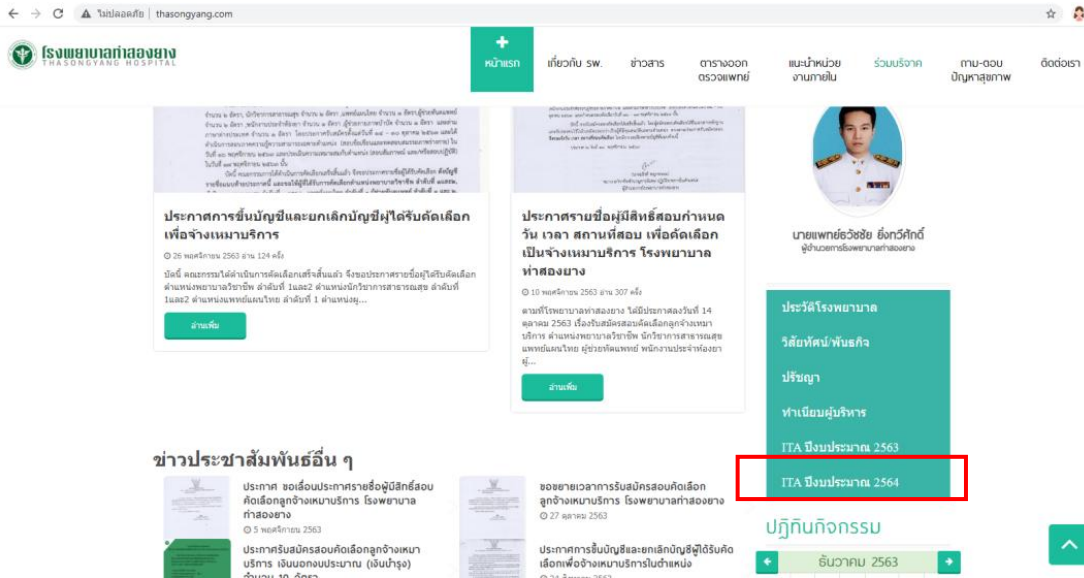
ไม่ปลอดภัย | thasongyang.com

โรงพยาบาลท่าสองยาง
THASONGYANG HOSPITAL

หน้าแรก
เกี่ยวกับ รพ.
ข่าวสาร
ตารางออกตรวจแพทย์
แนะนำหน่วยงานภายใน
ร่วมบริจาค
ถาม-ตอบ ปัญหาสุขภาพ
ติดต่อเรา

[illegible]

ประกาศการขึ้นบัญชีและยกเลิกบัญชีผู้ได้รับคัดเลือกเพื่อจ้างเหมาบริการ

26 พฤศจิกายน 2563 อ่าน 124 ครั้ง

บัดนี้ คณะกรรมการได้ดำเนินการคัดเลือกเสร็จสิ้นแล้ว จึงขอประกาศรายชื่อผู้ได้รับคัดเลือก ตำแหน่งพยาบาลวิชาชีพ ลำดับที่ 1และ2 ตำแหน่งนักวิชาการสาธารณสุข ลำดับที่ 1และ2 ตำแหน่งแพทย์แผนไทย ลำดับที่ 1 ตำแหน่งผู...

อ่านเพิ่ม

ประกาศรายชื่อผู้มีสิทธิ์สอบกำหนดวัน เวลา สถานที่สอบ เพื่อคัดเลือกเป็นจ้างเหมาบริการ โรงพยาบาลท่าสองยาง

10 พฤศจิกายน 2563 อ่าน 307 ครั้ง

ตามที่โรงพยาบาลท่าสองยาง ได้มีประกาศลงวันที่ 14 ตุลาคม 2563 เรื่องรับสมัครสอบคัดเลือกลูกจ้างเหมาบริการ ตำแหน่งพยาบาลวิชาชีพ นักวิชาการสาธารณสุข แพทย์แผนไทย ผู้ช่วยทันตแพทย์ พนักงานประจำห้องยาผู้...

อ่านเพิ่ม

นายแพทย์ธวัชชัย ยิ่งทวีศักดิ์
ผู้อำนวยการโรงพยาบาลท่าสองยาง

ประวัติโรงพยาบาล
วิสัยทัศน์/พันธกิจ
ปรัชญา
ทำเนียบผู้บริหาร
ITA ปีงบประมาณ 2563
ITA ปีงบประมาณ 2564

ข่าวประชาสัมพันธ์อื่น ๆ

ประกาศ ขอเลื่อนประกาศรายชื่อผู้มีสิทธิ์สอบคัดเลือกลูกจ้างเหมาบริการ โรงพยาบาลท่าสองยาง
5 พฤศจิกายน 2563

ขอขยายเวลาการรับสมัครสอบคัดเลือกลูกจ้างเหมาบริการ โรงพยาบาลท่าสองยาง
27 ตุลาคม 2563

ประกาศรับสมัครสอบคัดเลือกลูกจ้างเหมาบริการ เงินนอกงบประมาณ (เงินบำรุง) จำนวน 10 อัตรา

ประกาศการขึ้นบัญชีและยกเลิกบัญชีผู้ได้รับคัดเลือกเพื่อจ้างเหมาบริการในตำแหน่ง

ปฏิทินกิจกรรม
ธันวาคม 2563